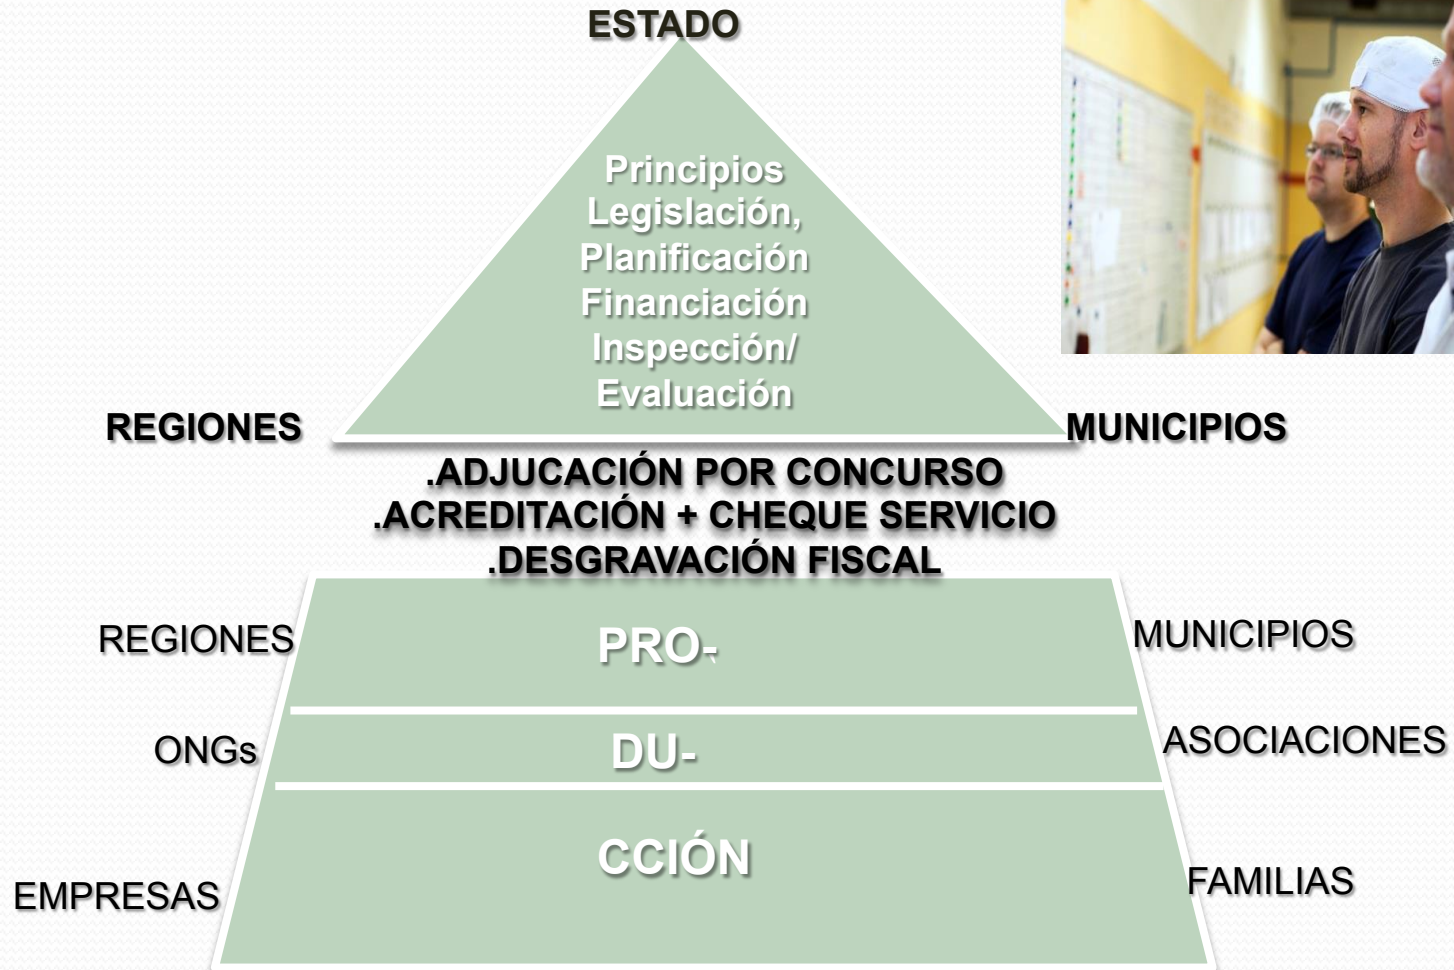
ESTADO

Principios
Legislación,
Planificación
Financiación
Inspección/
Evaluación

REGIONES

MUNICIPIOS

.ADJUCACIÓN POR CONCURSO
.ACREDITACIÓN + CHEQUE SERVICIO
.DESGRAVACIÓN FISCAL

REGIONES

PRO-

MUNICIPIOS

ONGs

DU-

ASOCIACIONES

CCIÓN

EMPRESAS

FAMILIAS